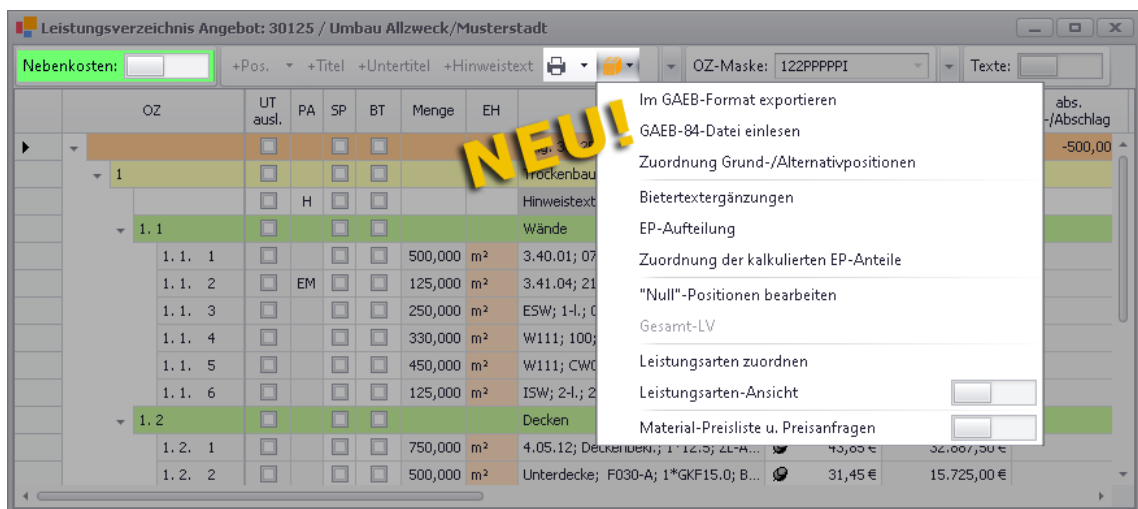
Leistungsverzeichnis Angebot: 30125 / Umbau Allzweck/Musterstadt

Nebenkosten: +Pos. +Titel +Untertitel +Hinweistext OZ-Maske: 122PPPPPI Texte:

| OZ | UT ausl. | PA | SP | BT | Menge | EH | | | | abs. -/Abschlag |
|---|---|---|---|---|---|---|---|---|---|---|
| | | | | | | | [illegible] | | | -500,00 |
| 1 | | | | | | | Trockenbau | | | |
| | | H | | | | | Hinweistext | | | |
| 1. 1 | | | | | | | Wände | | | |
| 1. 1. 1 | | | | | 500,000 | m² | 3.40.01; 07 | | | |
| 1. 1. 2 | | EM | | | 125,000 | m² | 3.41.04; 21 | | | |
| 1. 1. 3 | | | | | 250,000 | m² | ESW; 1-l.; ( | | | |
| 1. 1. 4 | | | | | 330,000 | m² | W111; 100; | | | |
| 1. 1. 5 | | | | | 450,000 | m² | W111; CW0 | | | |
| 1. 1. 6 | | | | | 125,000 | m² | ISW; 2-l.; 2 | | | |
| 1. 2 | | | | | | | Decken | | | |
| 1. 2. 1 | | | | | 750,000 | m² | 4.05.12; Deckenbekl.; 1*12.5; ZL-A... | | 43,65 € | 32.887,50 € |
| 1. 2. 2 | | | | | 500,000 | m² | Unterdecke; F030-A; 1*GKF15.0; B... | | 31,45 € | 15.725,00 € |

NEU!

Im GAEB-Format exportieren
GAEB-84-Datei einlesen
Zuordnung Grund-/Alternativpositionen
Bietertextergänzungen
EP-Aufteilung
Zuordnung der kalkulierten EP-Anteile
"Null"-Positionen bearbeiten
Gesamt-LV
Leistungsarten zuordnen
Leistungsarten-Ansicht
Material-Preisliste u. Preisanfragen